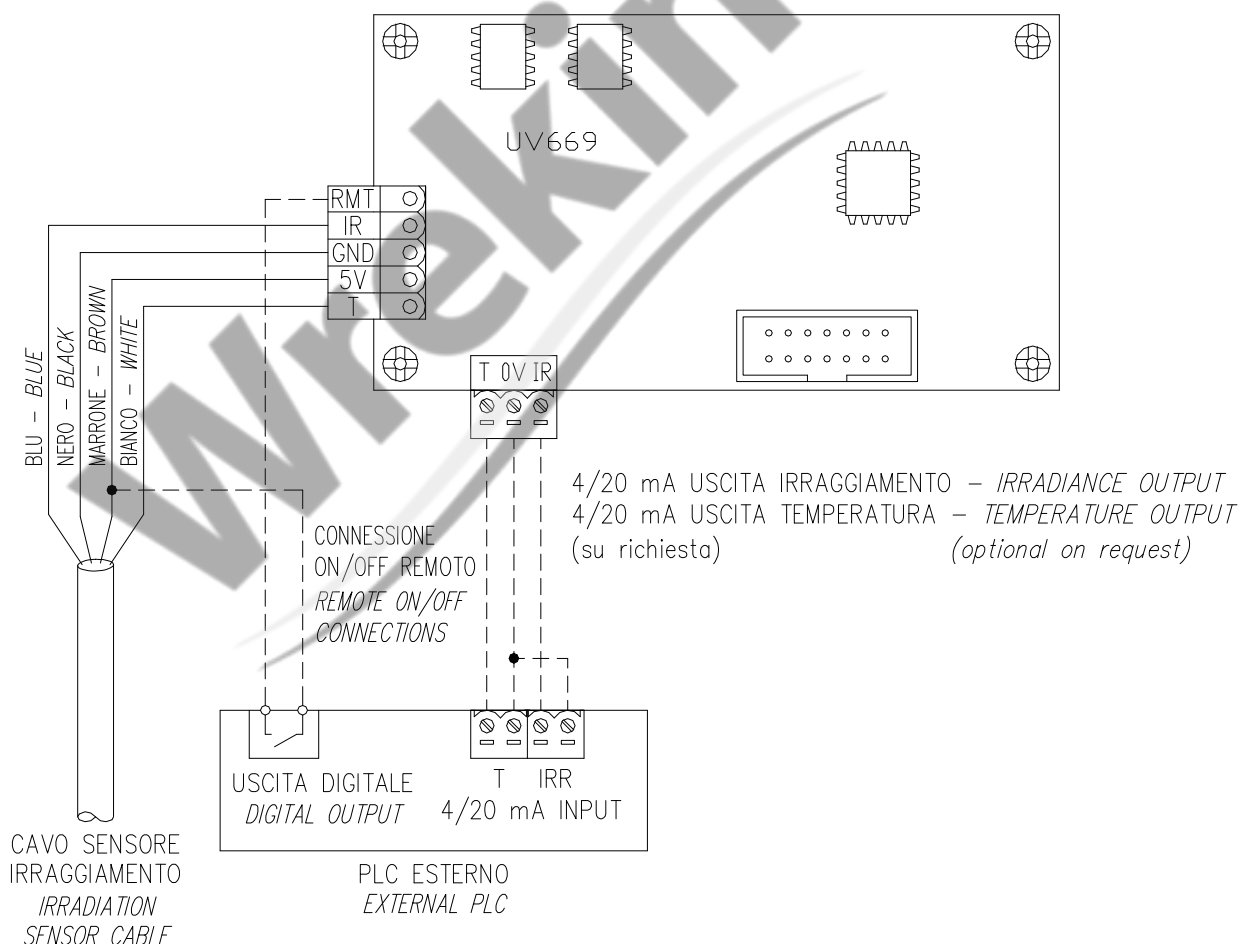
UV669

RMT
IR
GND
5V
T

T 0V IR

BLU - BLUE
NERO - BLACK
MARRONE - BROWN
BIANCO - WHITE

4/20 mA USCITA IRRAGGIAMENTO - IRRADIANCE OUTPUT
4/20 mA USCITA TEMPERATURA - TEMPERATURE OUTPUT
(su richiesta) (optional on request)

CONNESSIONE
ON/OFF REMOTO
REMOTE ON/OFF
CONNECTIONS

USCITA DIGITALE
DIGITAL OUTPUT

T IRR
4/20 mA INPUT

CAVO SENSORE
IRRAGGIAMENTO
IRRADIATION
SENSOR CABLE

PLC ESTERNO
EXTERNAL PLC

Wrekin